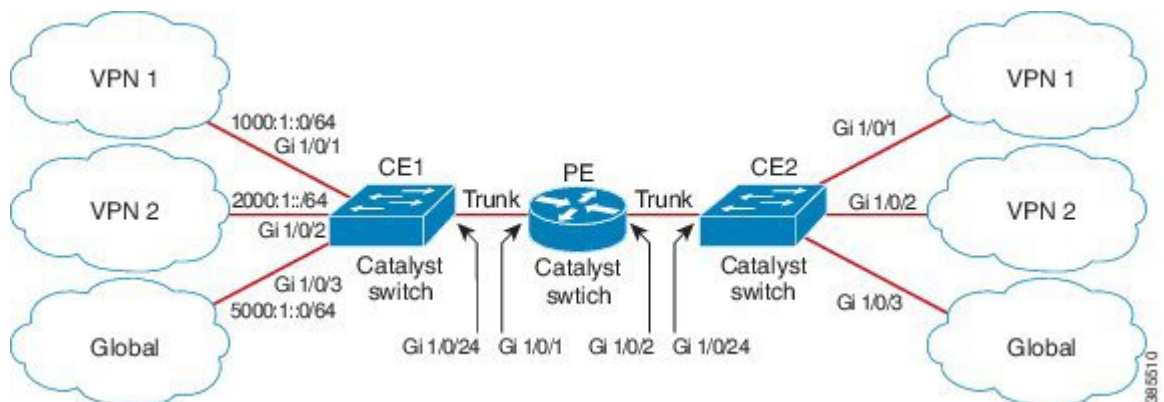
VPN 1

1000:1::0/64
Gi 1/0/1

VPN 2

2000:1::/64
Gi 1/0/2

Gi 1/0/3
5000:1::0/64

Global

CE1
Catalyst switch

Trunk

PE
Catalyst swtich

Trunk

CE2
Catalyst switch

Gi 1/0/24 Gi 1/0/1 Gi 1/0/2 Gi 1/0/24

Gi 1/0/1
VPN 1

Gi 1/0/2
VPN 2

Gi 1/0/3
Global

385510